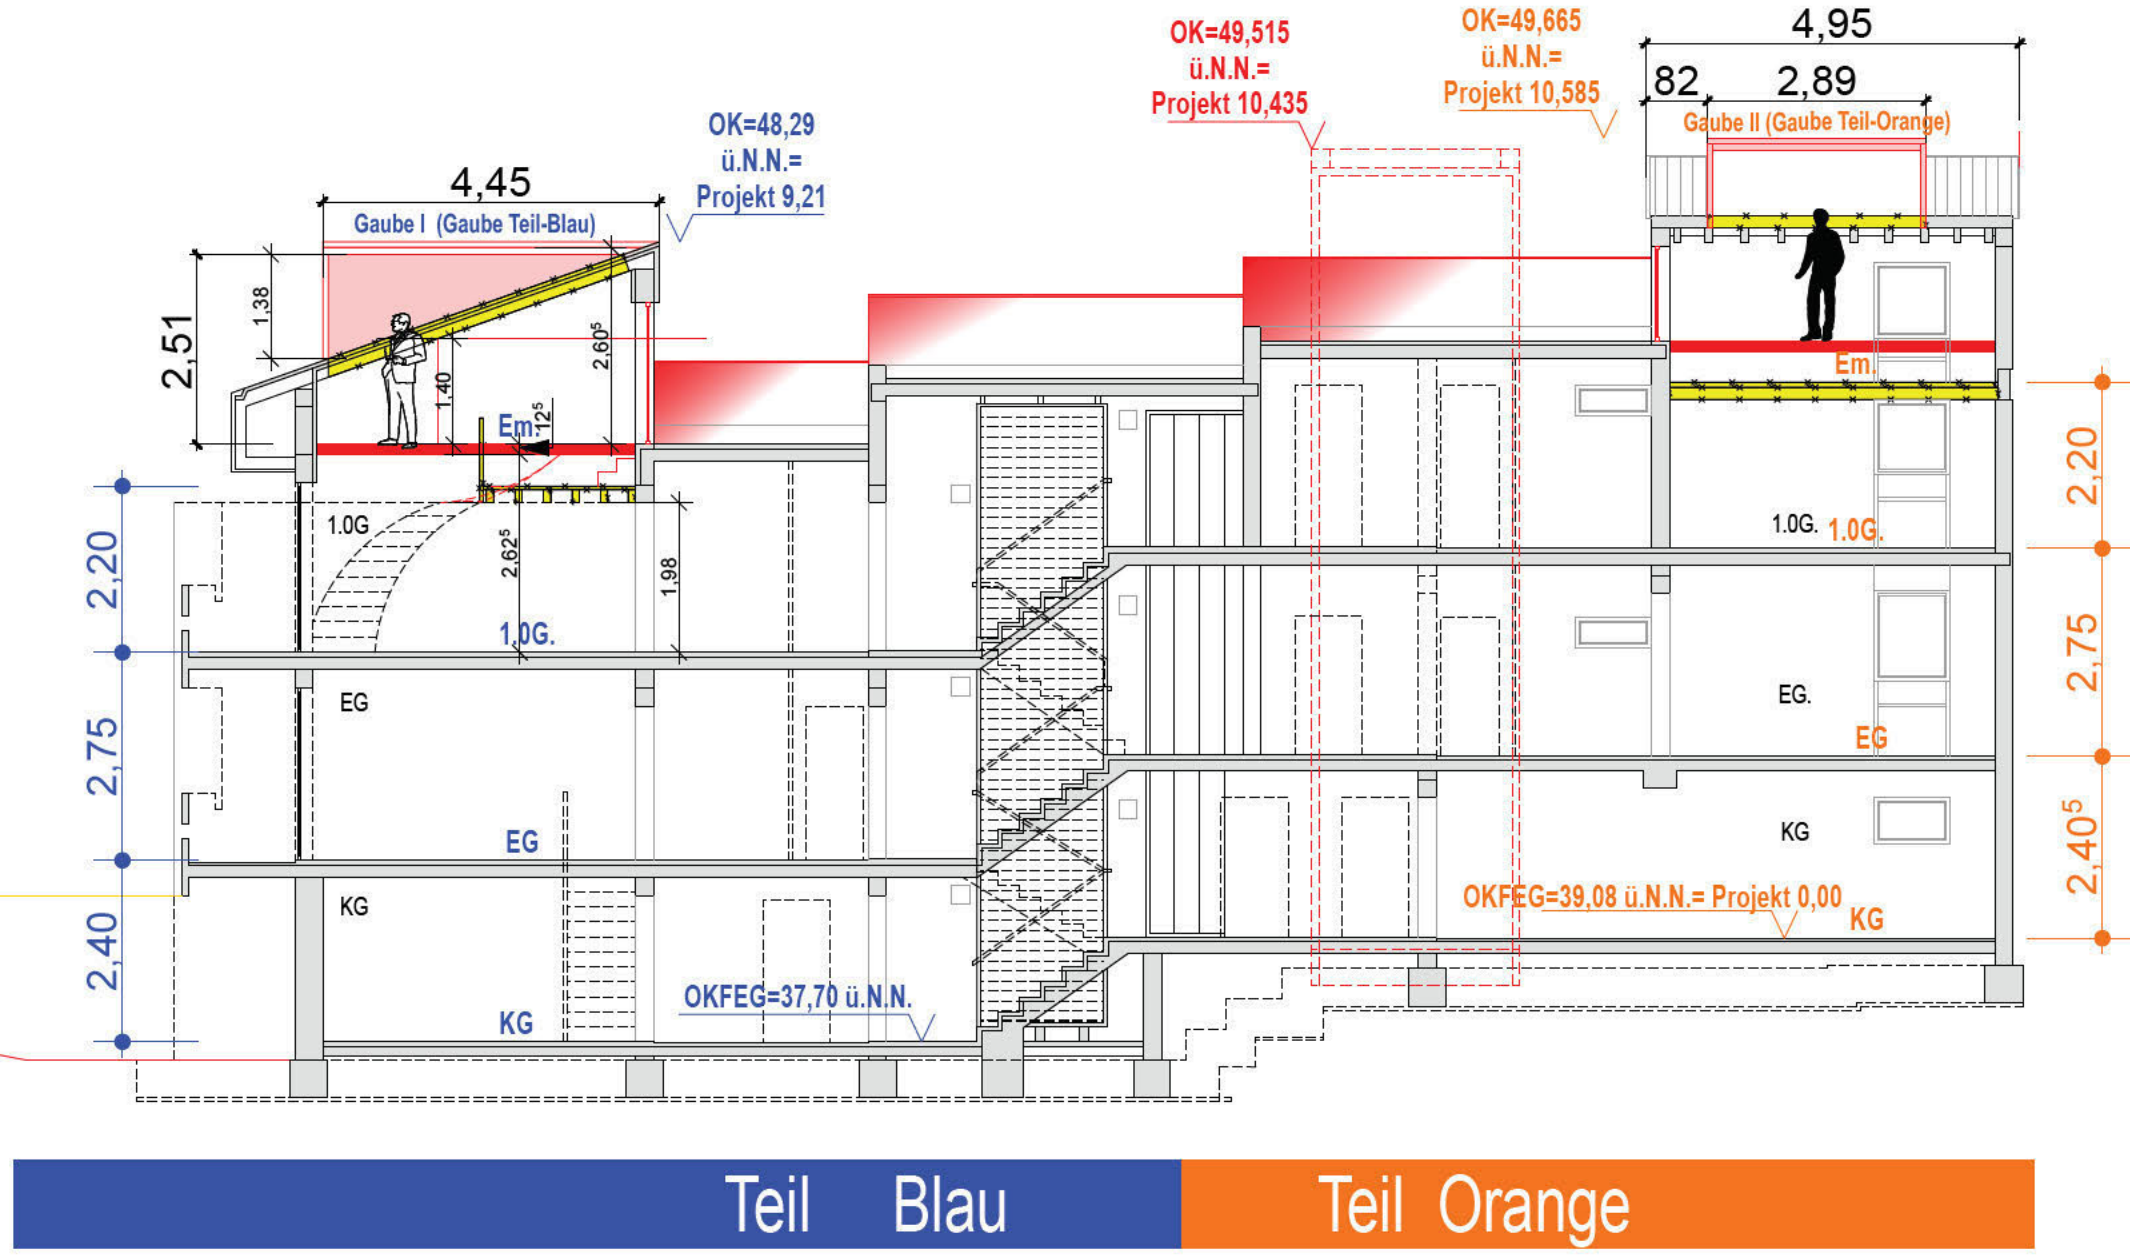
OK=49,515
ü.N.N.=
Projekt 10,435

OK=49,665
ü.N.N.=
Projekt 10,585

4,95
82
2,89
Gaube II (Gaube Teil-Orange)

OK=48,29
ü.N.N.=
Projekt 9,21

4,45
Gaube I (Gaube Teil-Blau)

2,51
1,38
1,40
$2,60^5$
Em
$^{1}25$

Em.

2,20
2,75
2,40

1.0G
$2,62^5$
1,98
1.0G.
EG
EG
KG
KG
OKFEG=37,70 ü.N.N.

1.0G.
1.0G.
EG.
EG
KG
OKFEG=39,08 ü.N.N.= Projekt 0,00
KG

2,20
2,75
$2,40^5$

Teil Blau
Teil Orange